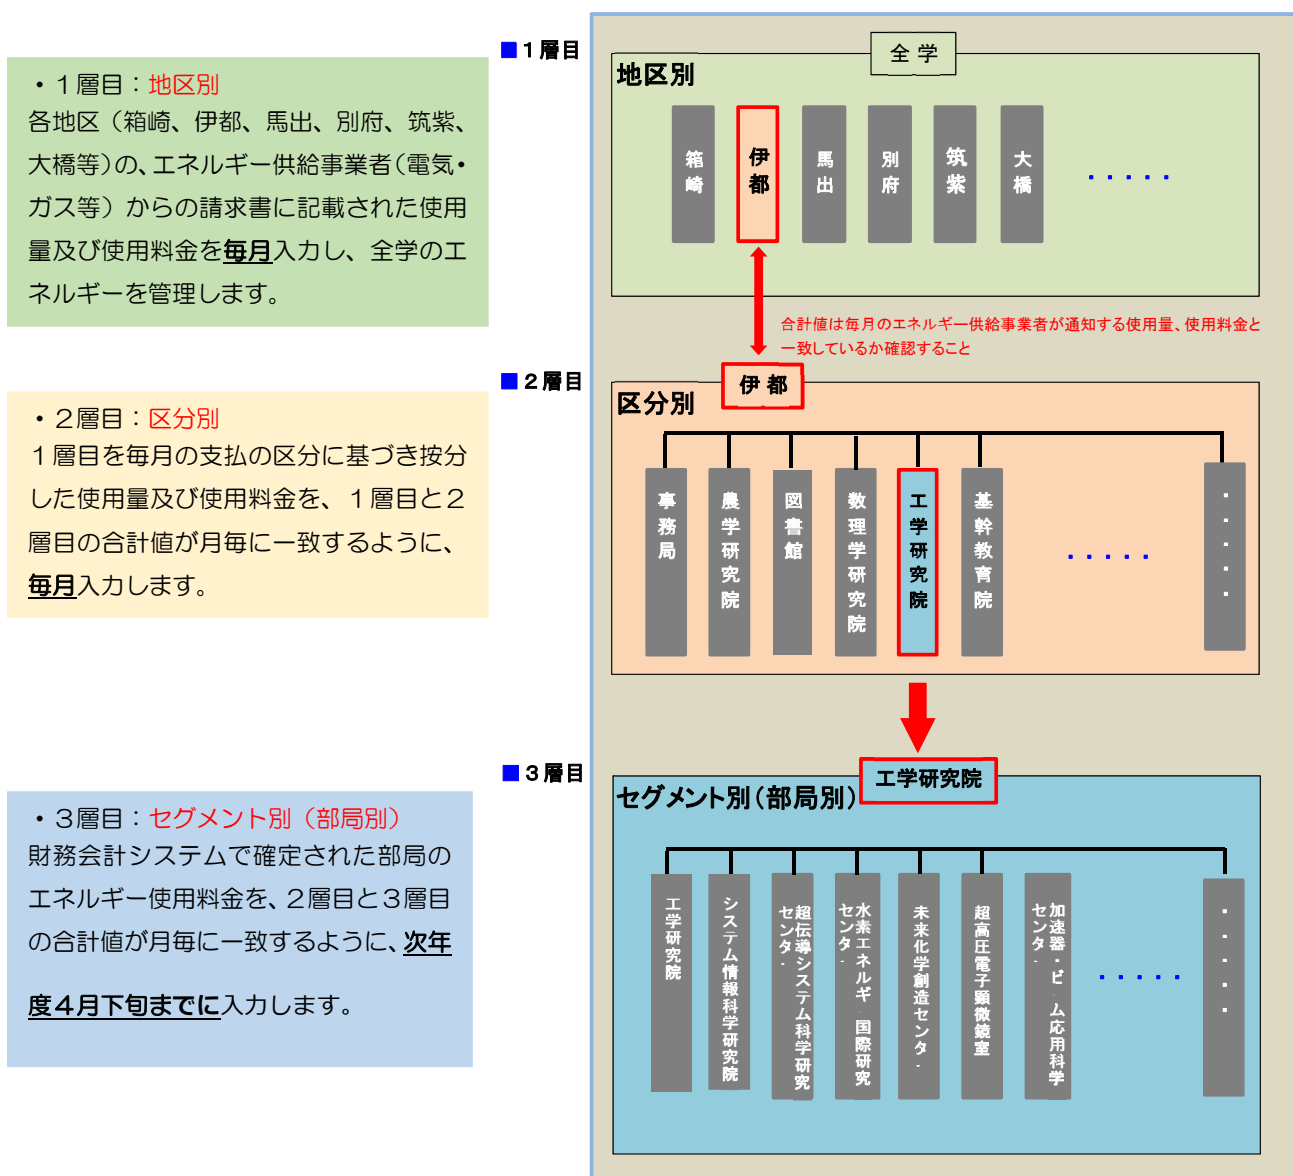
・１層目：地区別
各地区（箱崎、伊都、馬出、別府、筑紫、大橋等）の、エネルギー供給事業者（電気・ガス等）からの請求書に記載された使用量及び使用料金を毎月入力し、全学のエネルギーを管理します。

・２層目：区分別
１層目を毎月の支払の区分に基づき按分した使用量及び使用料金を、１層目と２層目の合計値が月毎に一致するように、毎月入力します。

・３層目：セグメント別（部局別）
財務会計システムで確定された部局のエネルギー使用料金を、２層目と３層目の合計値が月毎に一致するように、次年度４月下旬までに入力します。

■１層目
全学
地区別
箱崎
伊都
馬出
別府
筑紫
大橋
・・・・・

合計値は毎月のエネルギー供給事業者が通知する使用量、使用料金と一致しているか確認すること

■２層目
伊都
区分別
事務局
農学研究院
図書館
数理学研究院
工学研究院
基幹教育院
・・・・・
・・・・・

■３層目
工学研究院
セグメント別（部局別）
工学研究院
システム情報科学研究院
超伝導システム科学研究センター
水素エネルギー国際研究センター
未来化学創造センター
超高圧電子顕微鏡室
加速器・ビーム応用科学センター
・・・・・
・・・・・